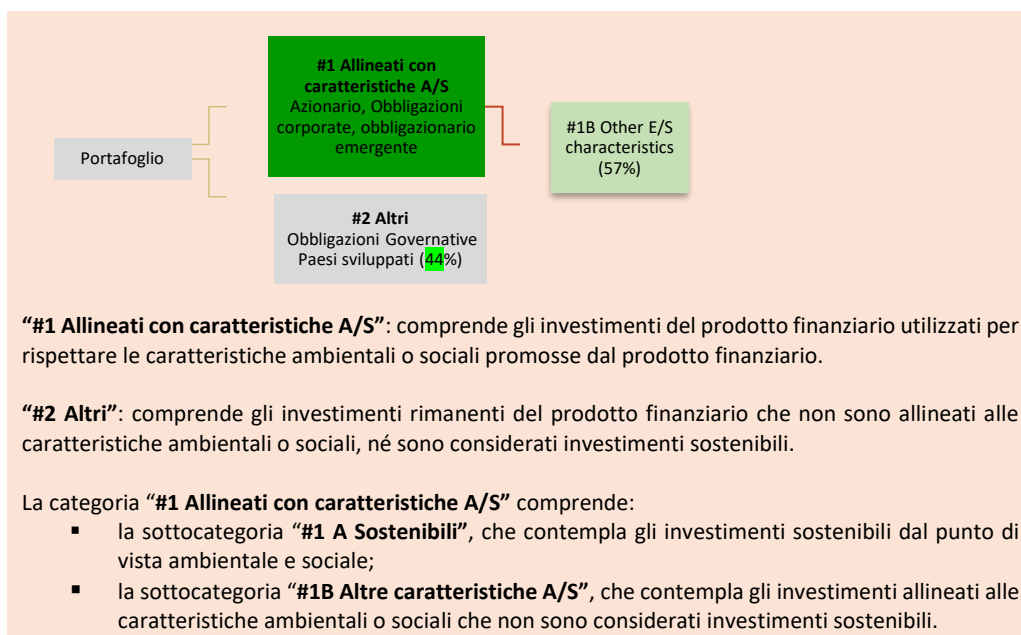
Portafoglio

#1 Allineati con caratteristiche A/S
Azionario, Obbligazioni corporate, obbligazionario emergente

#1B Other E/S characteristics (57%)

#2 Altri
Obbligazioni Governative Paesi sviluppati (44%)

"#1 Allineati con caratteristiche A/S": comprende gli investimenti del prodotto finanziario utilizzati per rispettare le caratteristiche ambientali o sociali promosse dal prodotto finanziario.

"#2 Altri": comprende gli investimenti rimanenti del prodotto finanziario che non sono allineati alle caratteristiche ambientali o sociali, né sono considerati investimenti sostenibili.

La categoria "#1 Allineati con caratteristiche A/S" comprende:
▪ la sottocategoria "#1 A Sostenibili", che contempla gli investimenti sostenibili dal punto di vista ambientale e sociale;
▪ la sottocategoria "#1B Altre caratteristiche A/S", che contempla gli investimenti allineati alle caratteristiche ambientali o sociali che non sono considerati investimenti sostenibili.